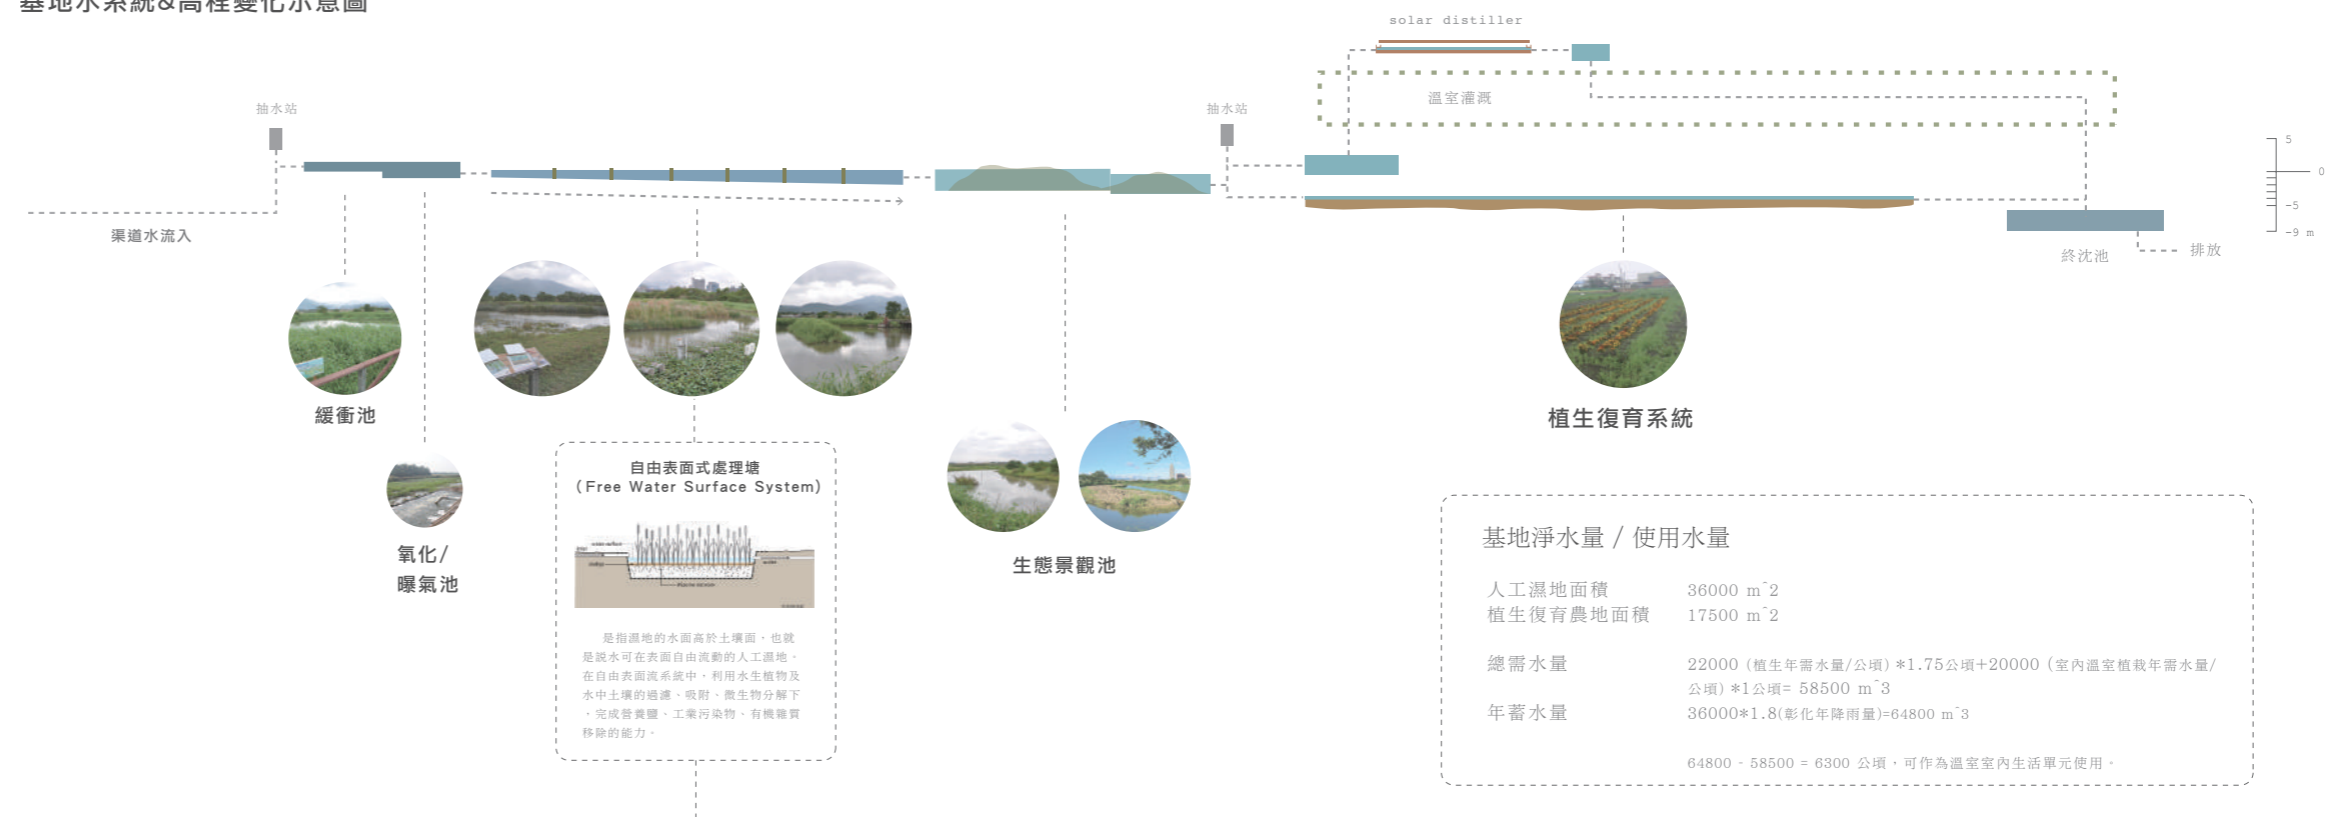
基地水系統&高程變化示意圖

solar distiller

溫室灌溉

抽水站

抽水站

5
0
-5
-9 m

渠道水流入

終沈池

排放

緩衝池

氧化/
曝氣池

植生復育系統

自由表面式處理塘
(Free Water Surface System)

是指濕地的水面高於土壤面，也就是說水可在表面自由流動的人工濕地。在自由表面流系統中，利用水生植物及水中土壤的過濾、吸附、微生物分解下，完成營養鹽、工業污染物、有機雜質移除的能力。

生態景觀池

基地淨水量 / 使用水量

人工濕地面積　　36000 m^2
植生復育農地面積　　17500 m^2

總需水量　　22000 (植生年需水量/公頃) *1.75公頃+20000 (室內溫室植栽年需水量/公頃) *1公頃= 58500 m^3

年蓄水量　　36000*1.8(彰化年降雨量)=64800 m^3

64800 - 58500 = 6300 公頃，可作為溫室室內生活單元使用。